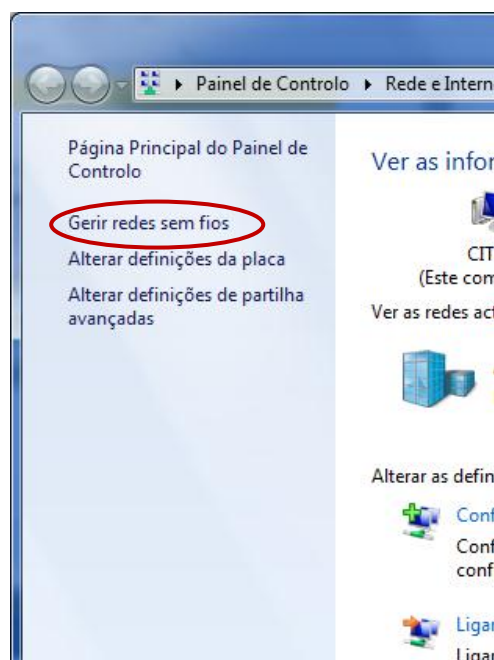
Painel de Controlo ▸ Rede e Intern

Página Principal do Painel de Controlo

Gerir redes sem fios

Alterar definições da placa

Alterar definições de partilha avançadas

Ver as infor

CIT
(Este com

Ver as redes act

Alterar as defin

Conf
Conf
conf

Ligar
Ligar